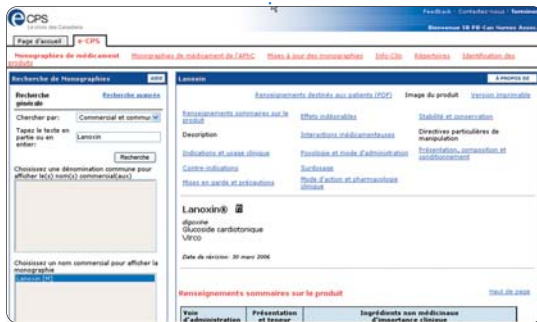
e-CPS
Le choix des Canadiens

Feedback | Contactez-nous | Terminer
Bienvenue 1B PD Can Nurses Assoc

Page d'accueil | e-CPS

Monographies de médicament | Monographies de médicament de l'APhC | Mises à jour des monographies | Info Clin | Répertoires | Identification des produits

Recherche de Monographies | AIDE

Recherche générale | Recherche avancée

Chercher par: Commercial et commun

Tapez le texte en partie ou en entier: Lanoxin

Recherche

Choisissez une dénomination commune pour afficher le(s) nom(s) commercial(aux)

Choisissez un nom commercial pour afficher la monographie
Lanoxin (M)

Lanoxin | À PROPOS DE

Renseignements destinés aux patients (PDF) | Image du produit | Version imprimable

Renseignements sommaires sur le produit | Effets indésirables | Stabilité et conservation
Description | Interactions médicamenteuses | Directives particulières de manipulation
Indications et usage clinique | Posologie et mode d'administration | Présentation, composition et conditionnement
Contre-indications | Surdosage
Mises en garde et précautions | Mode d'action et pharmacologie clinique

Lanoxin®
digoxine
Glucoside cardiotonique
Virco

Date de révision: 30 mars 2006

Renseignements sommaires sur le produit | Haut de page

| Voie d'administration | Présentation et teneur | Ingrédients non médicinaux d'importance clinique |
|---|---|---|